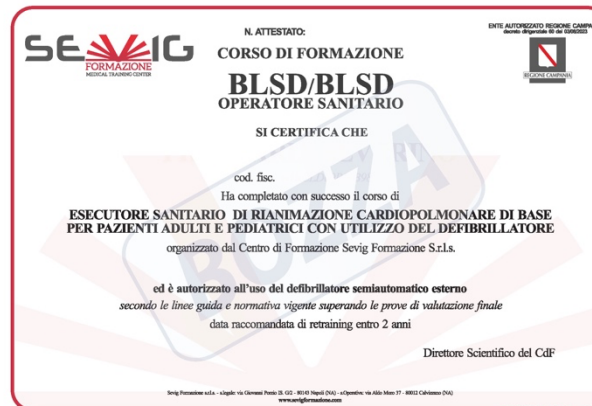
SEVIG
FORMAZIONE
MEDICAL TRAINING CENTER

N. ATTESTATO:

ENTE AUTORIZZATO REGIONE CAMPA
decreto dirigenziale 60 del 03/06/2023

REGIONE CAMPANIA

CORSO DI FORMAZIONE

BLSD/BLSD
OPERATORE SANITARIO

SI CERTIFICA CHE

cod. fisc.

Ha completato con successo il corso di

ESECUTORE SANITARIO DI RIANIMAZIONE CARDIOPOLMONARE DI BASE PER PAZIENTI ADULTI E PEDIATRICI CON UTILIZZO DEL DEFIBRILLATORE

organizzato dal Centro di Formazione Sevig Formazione S.r.l.s.

BOZZA

ed è autorizzato all'uso del defibrillatore semiautomatico esterno

secondo le linee guida e normativa vigente superando le prove di valutazione finale

data raccomandata di retraining entro 2 anni

Direttore Scientifico del CdF

Sevig Formazione s.r.l.s. - sLegale: via Giovanni Porzio 28 G/2 - 80143 Napoli (NA) - sOperativa: via Aldo Moro 57 - 80012 Calvizzano (NA)
www.sevigformazione.com